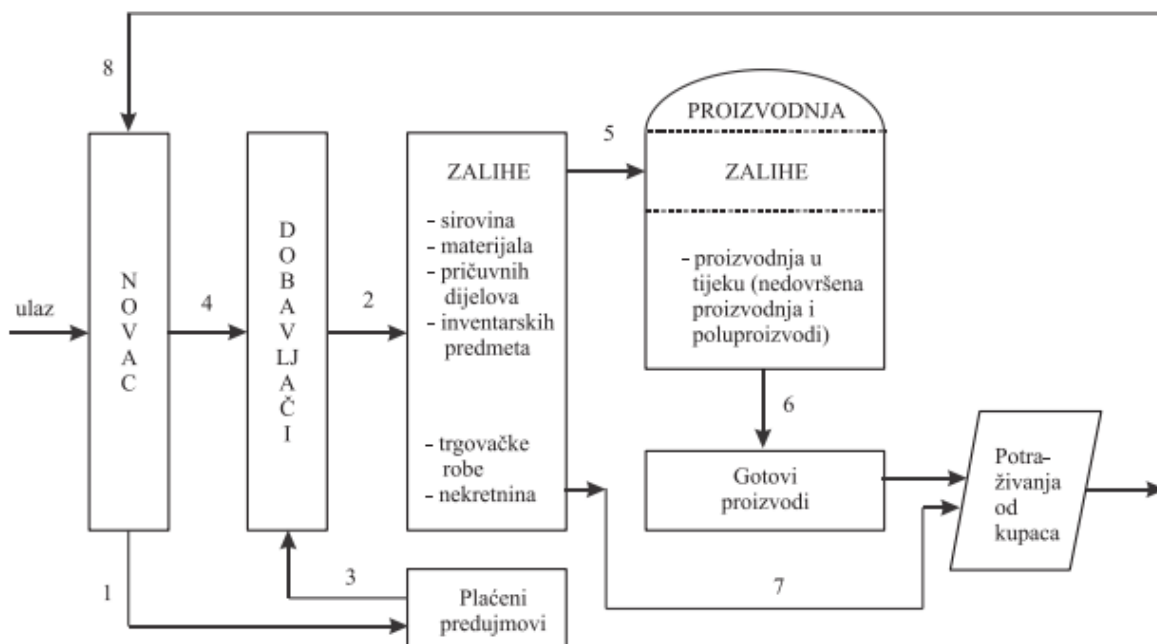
8

ulaz

N O V A C

4

D O B A V LJ A Č I

2

ZALIHE

- sirovina
- materijala
- pričuvnih dijelova
- inventarskih predmeta

- trgovačke robe
- nekretnina

5

PROIZVODNJA

ZALIHE

- proizvodnja u tijeku (nedovršena proizvodnja i poluproizvodi)

6

Gotovi proizvodi

Potraživanja od kupaca

7

3

1

Plaćeni predujmovi